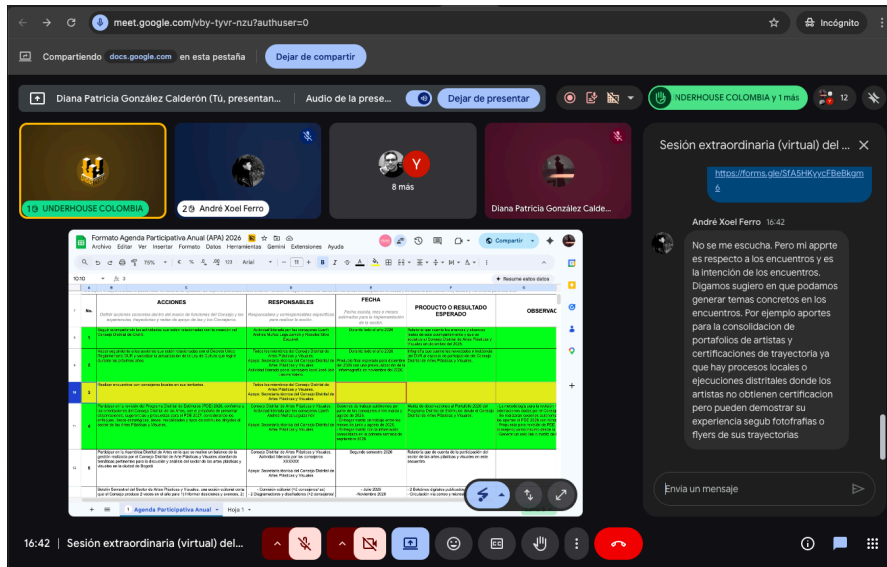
meet.google.com/vby-tyvr-nzu?authuser=0

Incógnito

Compartiendo docs.google.com en esta pestaña

Dejar de compartir

Diana Patricia González Calderón (Tú, presentan...

Audio de la prese...

Dejar de presentar

UNDERHOUSE COLOMBIA y 1 más

12

8 más

1 UNDERHOUSE COLOMBIA

2 André Xoel Ferro

Diana Patricia González Calde...

Sesión extraordinaria (virtual) del ...

https://forms.gle/SfA5HKyycFBeBkgm6

André Xoel Ferro 16:42

No se me escucha. Pero mi apprte es respecto a los encuentros y es la intención de los encuentros. Digamos sugiero en que podamos generar temas concretos en los encuentros. Por ejemplo aportes para la consolidacion de portafolios de artistas y certificaciones de trayectoria ya que hay procesos locales o ejecuciones distritales donde los artistas no obtienen certificacion pero pueden demostrar su experiencia segub fotofrafias o flyers de sus trayectorias

Envia un mensaje

Formato Agenda Participativa Anual (APA) 2024

Archivo Editar Ver Insertar Formato Datos Herramientas Gemini Extensiones Ayuda

Compartir

75%

Arial

11

Resumen estos datos

| No. | ACCIONES | RESPONSABLES | FECHA | PRODUCTO O RESULTADO ESPERADO | OBSERVAC |
|---|---|---|---|---|---|
| 1 | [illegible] | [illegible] | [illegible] | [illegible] | |
| 2 | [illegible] | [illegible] | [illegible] | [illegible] | |
| 3 | Realizar encuentros con consejeros locales en sus territorios | Todos los miembros del Consejo Distrital de Artes Plásticas y Visuales. | | | |
| 4 | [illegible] | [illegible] | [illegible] | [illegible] | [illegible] |
| 5 | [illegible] | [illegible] | Segundo semestre 2026 | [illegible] | |
| 6 | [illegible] | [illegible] | - Junio 2025 - Noviembre 2026 | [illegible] | |

Agenda Participativa Anual

Hoja 1

16:42 | Sesión extraordinaria (virtual) del...